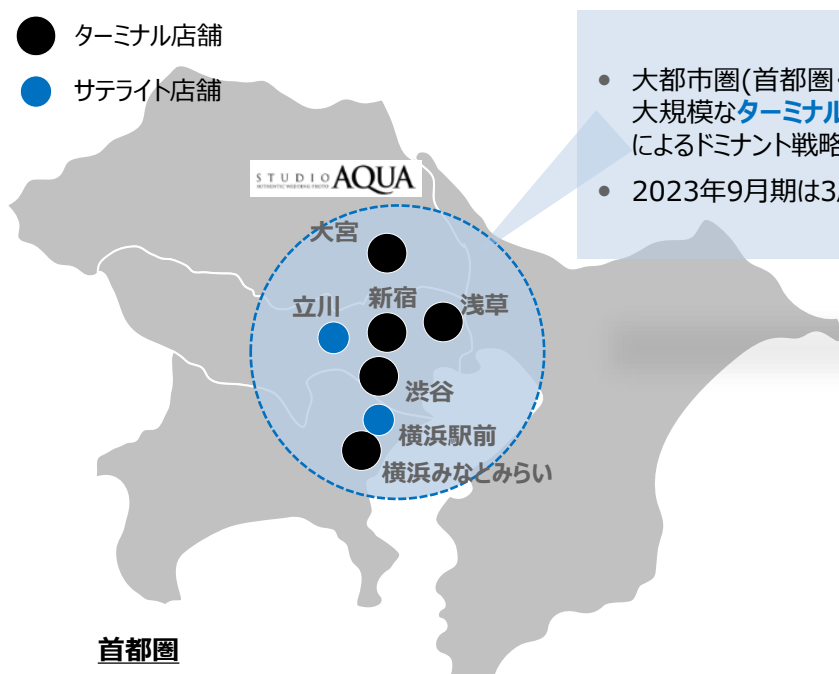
ターミナル店舗

サテライト店舗

STUDIO AQUA
AUTHENTIC WEDDING PHOTO

大宮

立川

新宿

浅草

渋谷

横浜駅前

横浜みなとみらい

首都圏

• 大都市圏(首都圏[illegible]
大規模なターミナル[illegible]
によるドミナント戦略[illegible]

• 2023年9月期は3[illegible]